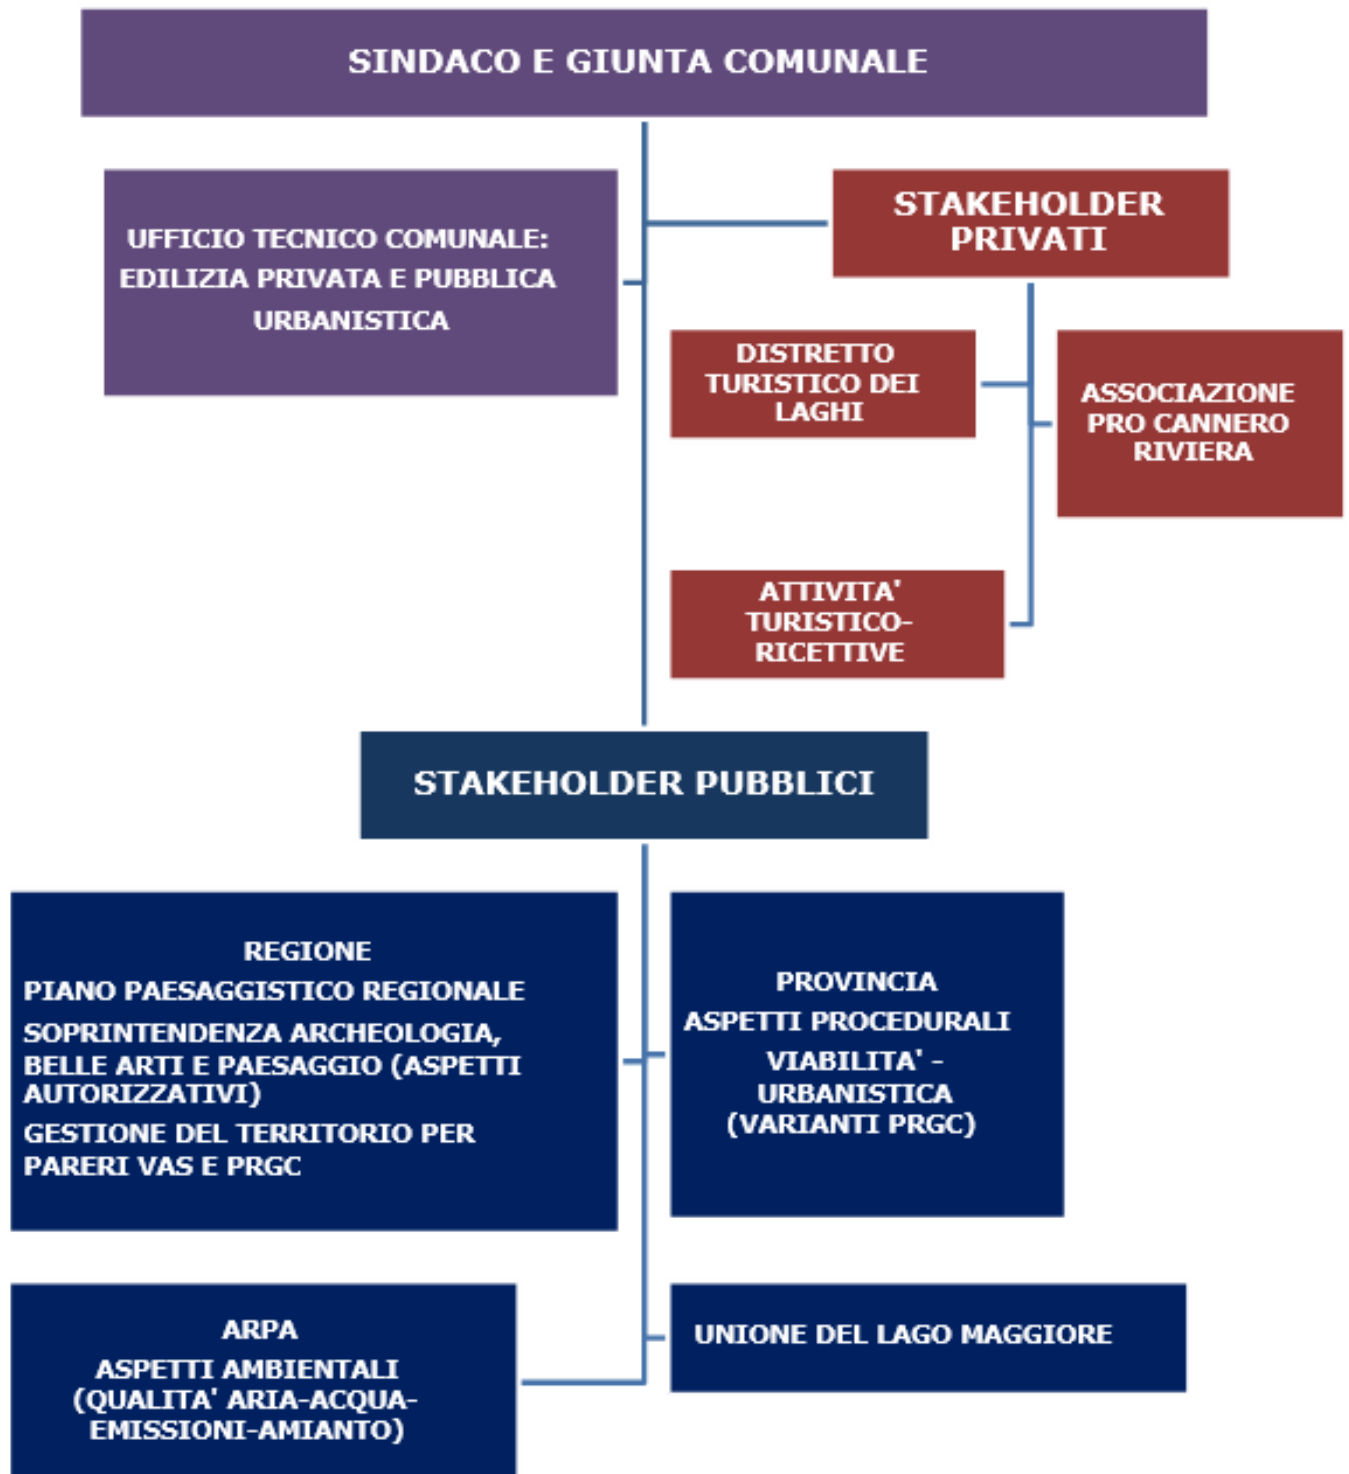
SINDACO E GIUNTA COMUNALE

UFFICIO TECNICO COMUNALE: EDILIZIA PRIVATA E PUBBLICA URBANISTICA

STAKEHOLDER PRIVATI

DISTRETTO TURISTICO DEI LAGHI

ASSOCIAZIONE PRO CANNERO RIVIERA

ATTIVITA' TURISTICO-RICETTIVE

STAKEHOLDER PUBBLICI

REGIONE
PIANO PAESAGGISTICO REGIONALE
SOPRINTENDENZA ARCHEOLOGIA, BELLE ARTI E PAESAGGIO (ASPETTI AUTORIZZATIVI)
GESTIONE DEL TERRITORIO PER PARERI VAS E PRGC

PROVINCIA
ASPETTI PROCEDURALI
VIABILITA' - URBANISTICA (VARIANTI PRGC)

ARPA
ASPETTI AMBIENTALI (QUALITA' ARIA-ACQUA-EMISSIONI-AMIANTO)

UNIONE DEL LAGO MAGGIORE